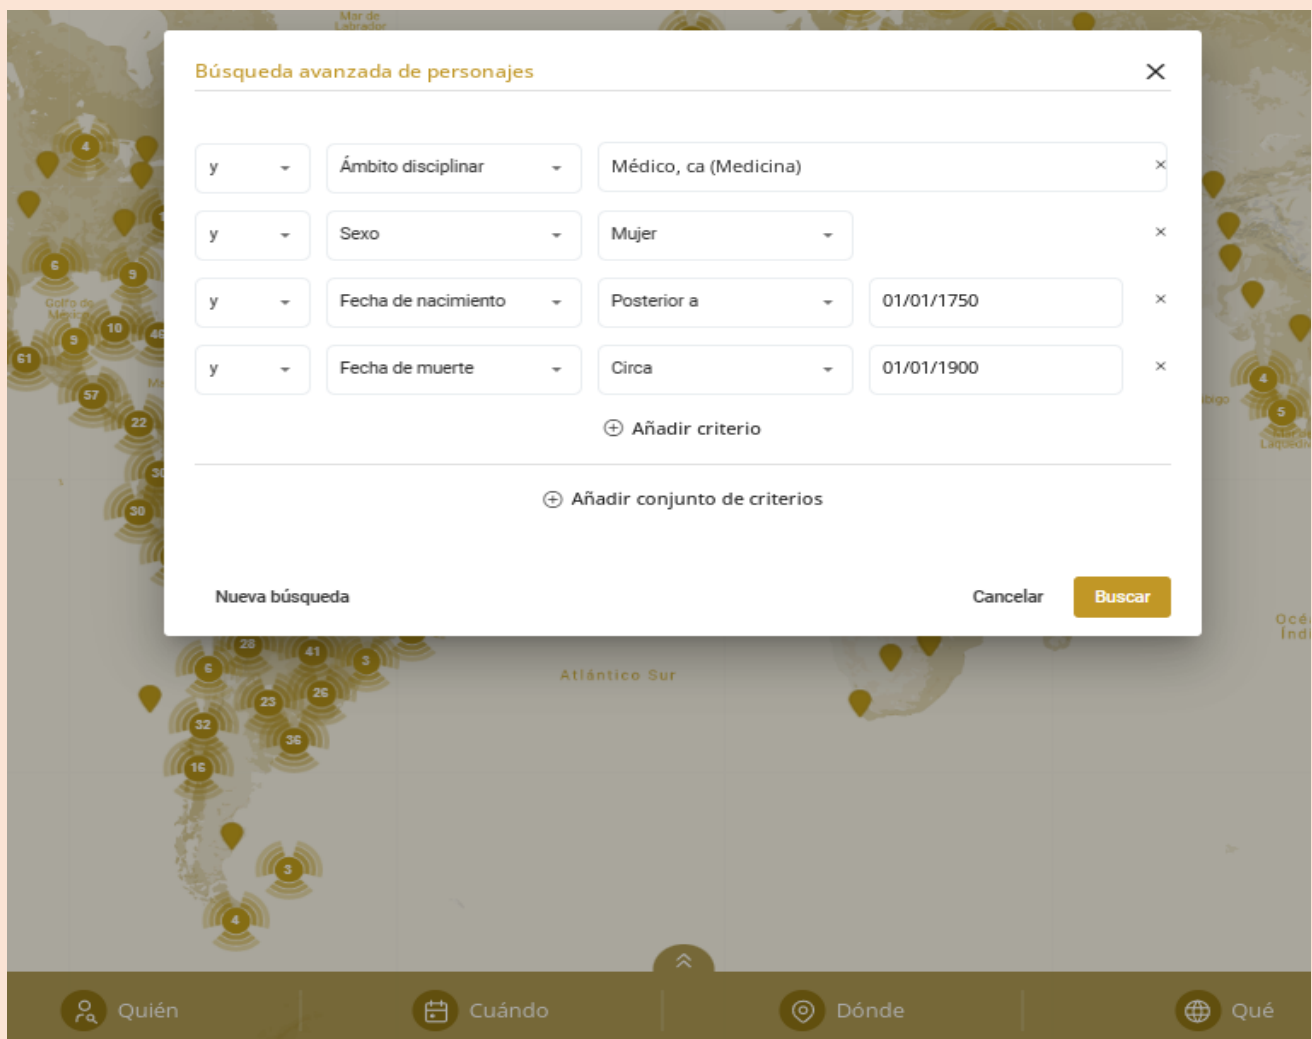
Mar de Labrador

Búsqueda avanzada de personajes

×

| y | Ámbito disciplinar | Médico, ca (Medicina) | | × |
|---|---|---|---|---|
| y | Sexo | Mujer | | × |
| y | Fecha de nacimiento | Posterior a | 01/01/1750 | × |
| y | Fecha de muerte | Circa | 01/01/1900 | × |

Añadir criterio

Añadir conjunto de criterios

Nueva búsqueda

Cancelar

Buscar

4
6
9
10
5
61
57
22
30
30
28
41
6
3
26
23
32
36
16
3
4
4
5

Golfo de México

Atlántico Sur

Océ Índ

Quién

Cuándo

Dónde

Qué